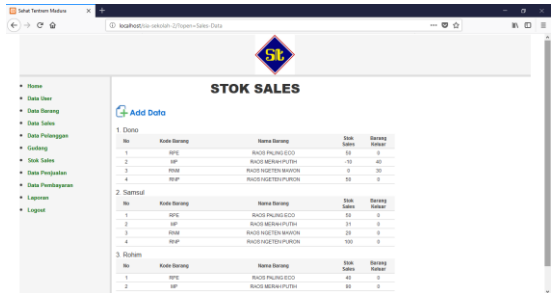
Sehat Tentrem Madura ×  +

localhost/sis-sekolah-2/?open=Sales-Data

St

Home
Data User
Data Barang
Data Sales
Data Pelanggan
Gudang
Stok Sales
Data Penjualan
Data Pembayaran
Laporan
Logout

STOK SALES

Add Data

1. Dono

| No | Kode Barang | Nama Barang | Stok Sales | Barang Keluar |
|---|---|---|---|---|
| 1 | RPE | RAOS PALING ECO | 50 | 0 |
| 2 | MP | RAOS MERAH PUTIH | -10 | 40 |
| 3 | RNM | RAOS NGETEN MAWON | 0 | 30 |
| 4 | RNP | RAOS NGETEN PURON | 50 | 0 |

2. Samsul

| No | Kode Barang | Nama Barang | Stok Sales | Barang Keluar |
|---|---|---|---|---|
| 1 | RPE | RAOS PALING ECO | 50 | 0 |
| 2 | MP | RAOS MERAH PUTIH | 31 | 0 |
| 3 | RNM | RAOS NGETEN MAWON | 20 | 0 |
| 4 | RNP | RAOS NGETEN PURON | 100 | 0 |

3. Rohim

| No | Kode Barang | Nama Barang | Stok Sales | Barang Keluar |
|---|---|---|---|---|
| 1 | RPE | RAOS PALING ECO | 40 | 0 |
| 2 | MP | RAOS MERAH PUTIH | 60 | 0 |